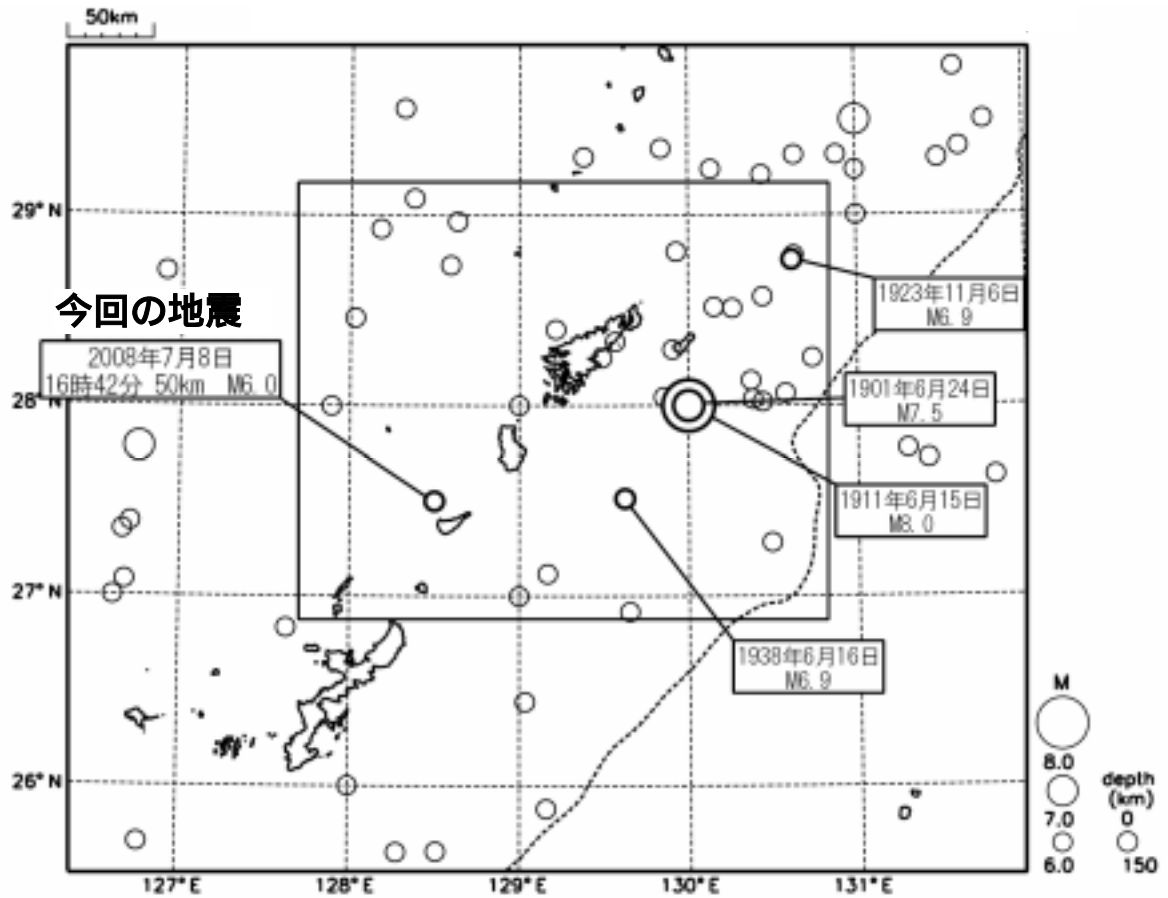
50km

29° N

28° N

27° N

26° N

今回の地震

2008年7月8日
16時42分 50km M6.0

1923年11月6日
M6.9

1901年6月24日
M7.5

1911年6月15日
M8.0

1938年6月16日
M6.9

127° E
128° E
129° E
130° E
131° E

M
8.0
7.0
6.0

depth (km)
0
150